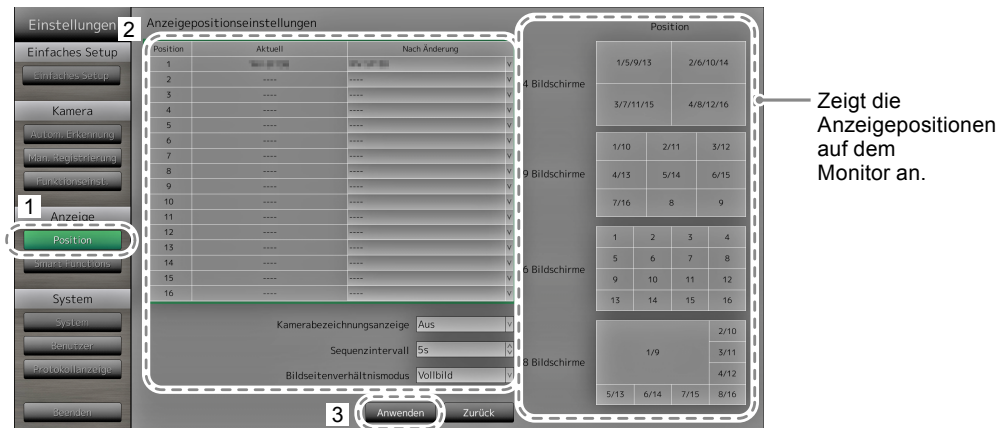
Einstellungen
2
Anzeigepositionseinstellungen

Einfaches Setup
Einfaches Setup

Kamera
Autom. Erkennung
Man. Registrierung
Funktionseinst.

1
Anzeige
Position
Smart Functions

System
System
Benutzer
Protokollanzeige

Beenden

| Position | Aktuell | Nach Änderung |
|---|---|---|
| 1 | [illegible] | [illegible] |
| 2 | ---- | ---- |
| 3 | ---- | ---- |
| 4 | ---- | ---- |
| 5 | ---- | ---- |
| 6 | ---- | ---- |
| 7 | ---- | ---- |
| 8 | ---- | ---- |
| 9 | ---- | ---- |
| 10 | ---- | ---- |
| 11 | ---- | ---- |
| 12 | ---- | ---- |
| 13 | ---- | ---- |
| 14 | ---- | ---- |
| 15 | ---- | ---- |
| 16 | ---- | ---- |

Kamerabezeichnungsanzeige Aus
Sequenzintervall 5s
Bildseitenverhältnismodus Vollbild

3
Anwenden
Zurück

Position

4 Bildschirme
1/5/9/13
2/6/10/14
3/7/11/15
4/8/12/16

9 Bildschirme
1/10
2/11
3/12
4/13
5/14
6/15
7/16
8
9

16 Bildschirme
1
2
3
4
5
6
7
8
9
10
11
12
13
14
15
16

8 Bildschirme
1/9
2/10
3/11
4/12
5/13
6/14
7/15
8/16

Zeigt die Anzeigepositionen auf dem Monitor an.